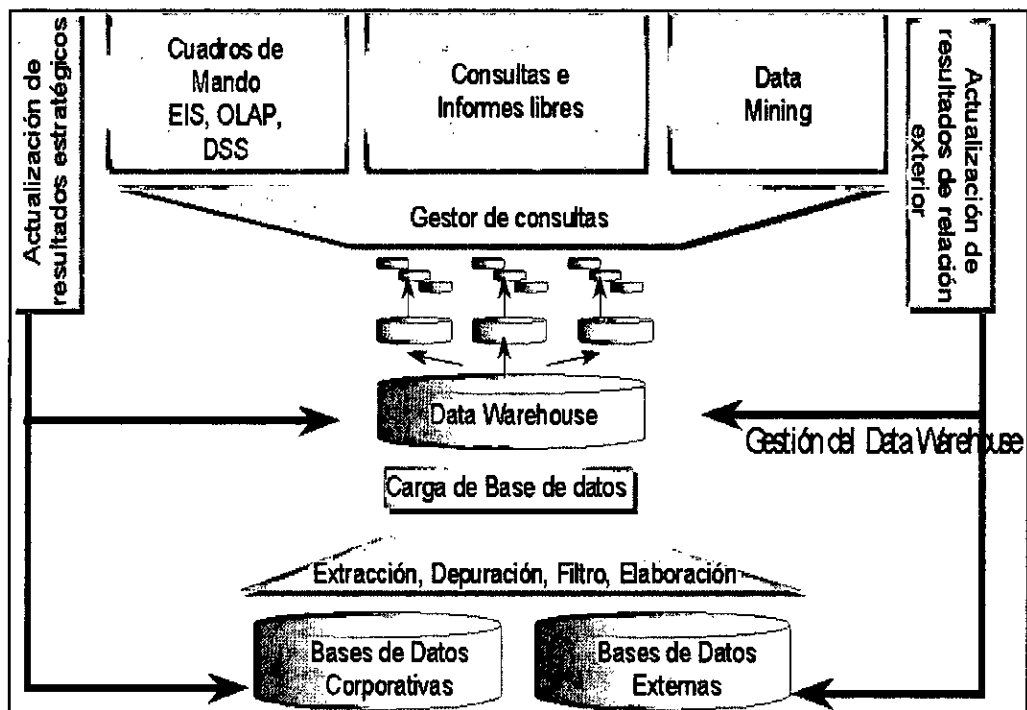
Actualización de resultados estratégicos

Cuadros de Mando EIS, OLAP, DSS

Consultas e Informes libres

Data Mining

Actualización de resultados de relación exterior

Gestor de consultas

Data Warehouse

Gestión del Data Warehouse

Carga de Base de datos

Extracción, Depuración, Filtro, Elaboración

Bases de Datos Corporativas

Bases de Datos Externas